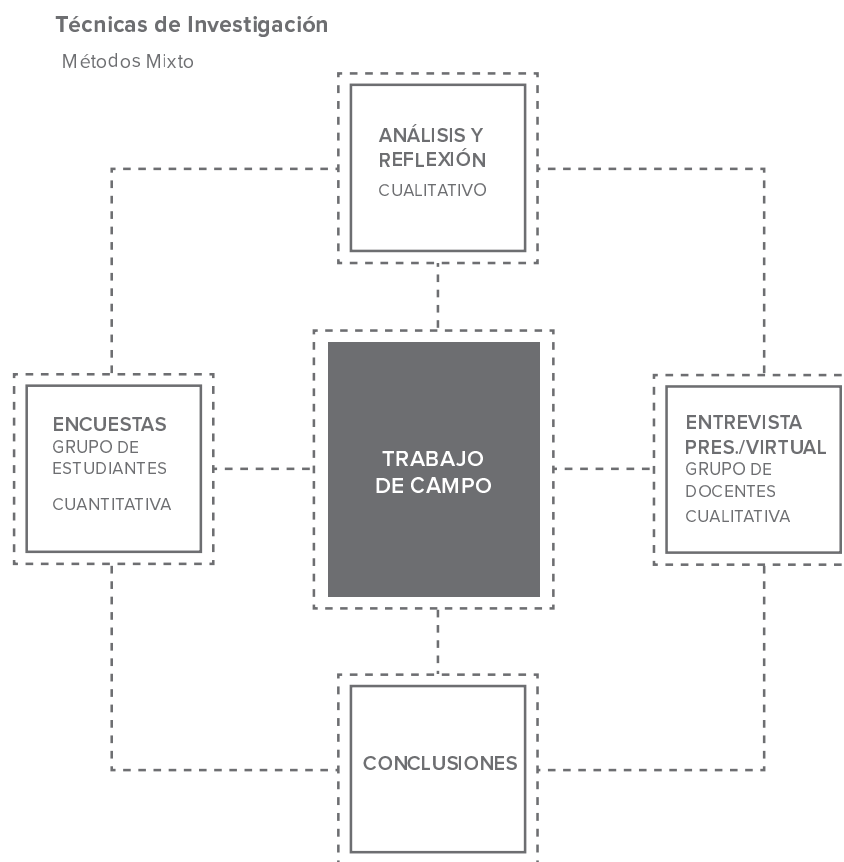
Técnicas de Investigación

Métodos Mixto

ANÁLISIS Y REFLEXIÓN
CUALITATIVO

ENCUESTAS
GRUPO DE ESTUDIANTES
CUANTITATIVA

TRABAJO DE CAMPO

ENTREVISTA PRES./VIRTUAL
GRUPO DE DOCENTES
CUALITATIVA

CONCLUSIONES